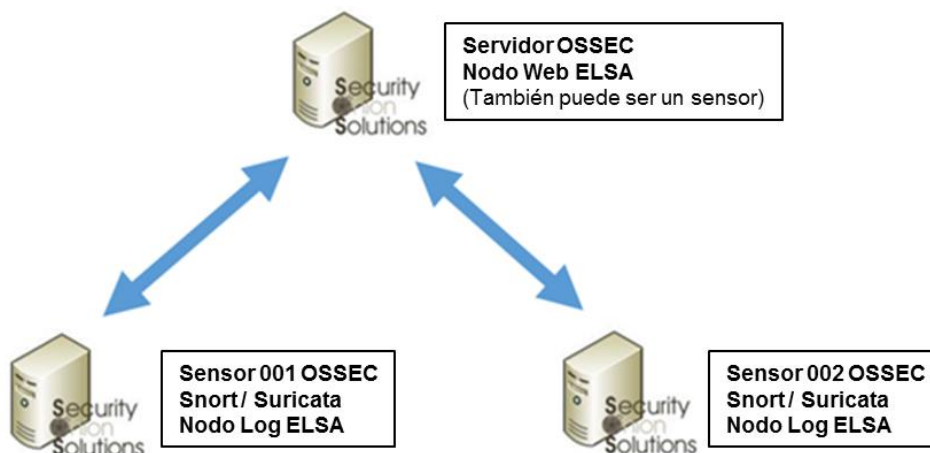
Security Onion Solutions

Servidor OSSEC
Nodo Web ELSA
(También puede ser un sensor)

Security Onion Solutions

Sensor 001 OSSEC
Snort / Suricata
Nodo Log ELSA

Security Onion Solutions

Sensor 002 OSSEC
Snort / Suricata
Nodo Log ELSA